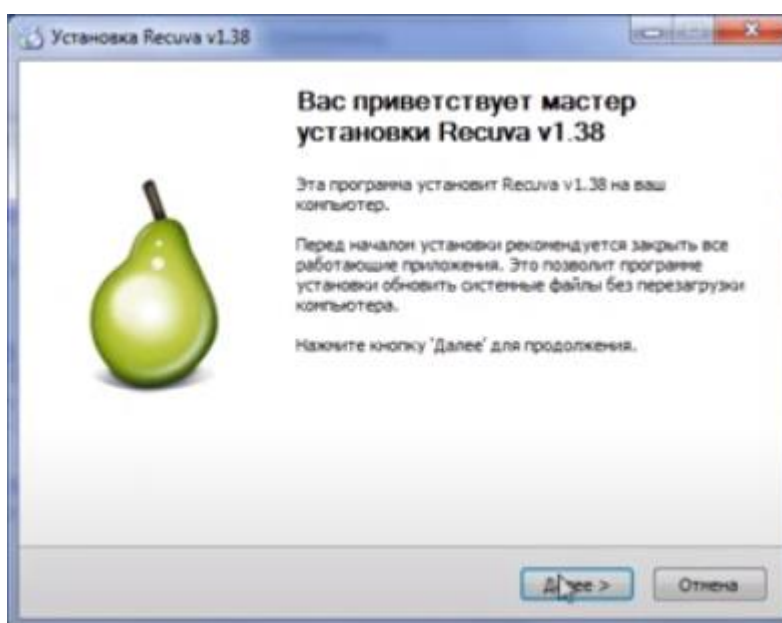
Установка Recuva v1.38

Вас приветствует мастер установки Recuva v1.38

Эта программа установит Recuva v1.38 на ваш компьютер.

Перед началом установки рекомендуется закрыть все работающие приложения. Это позволит программе установки обновить системные файлы без перезагрузки компьютера.

Нажмите кнопку 'Далее' для продолжения.

Д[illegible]ее >

Отмена